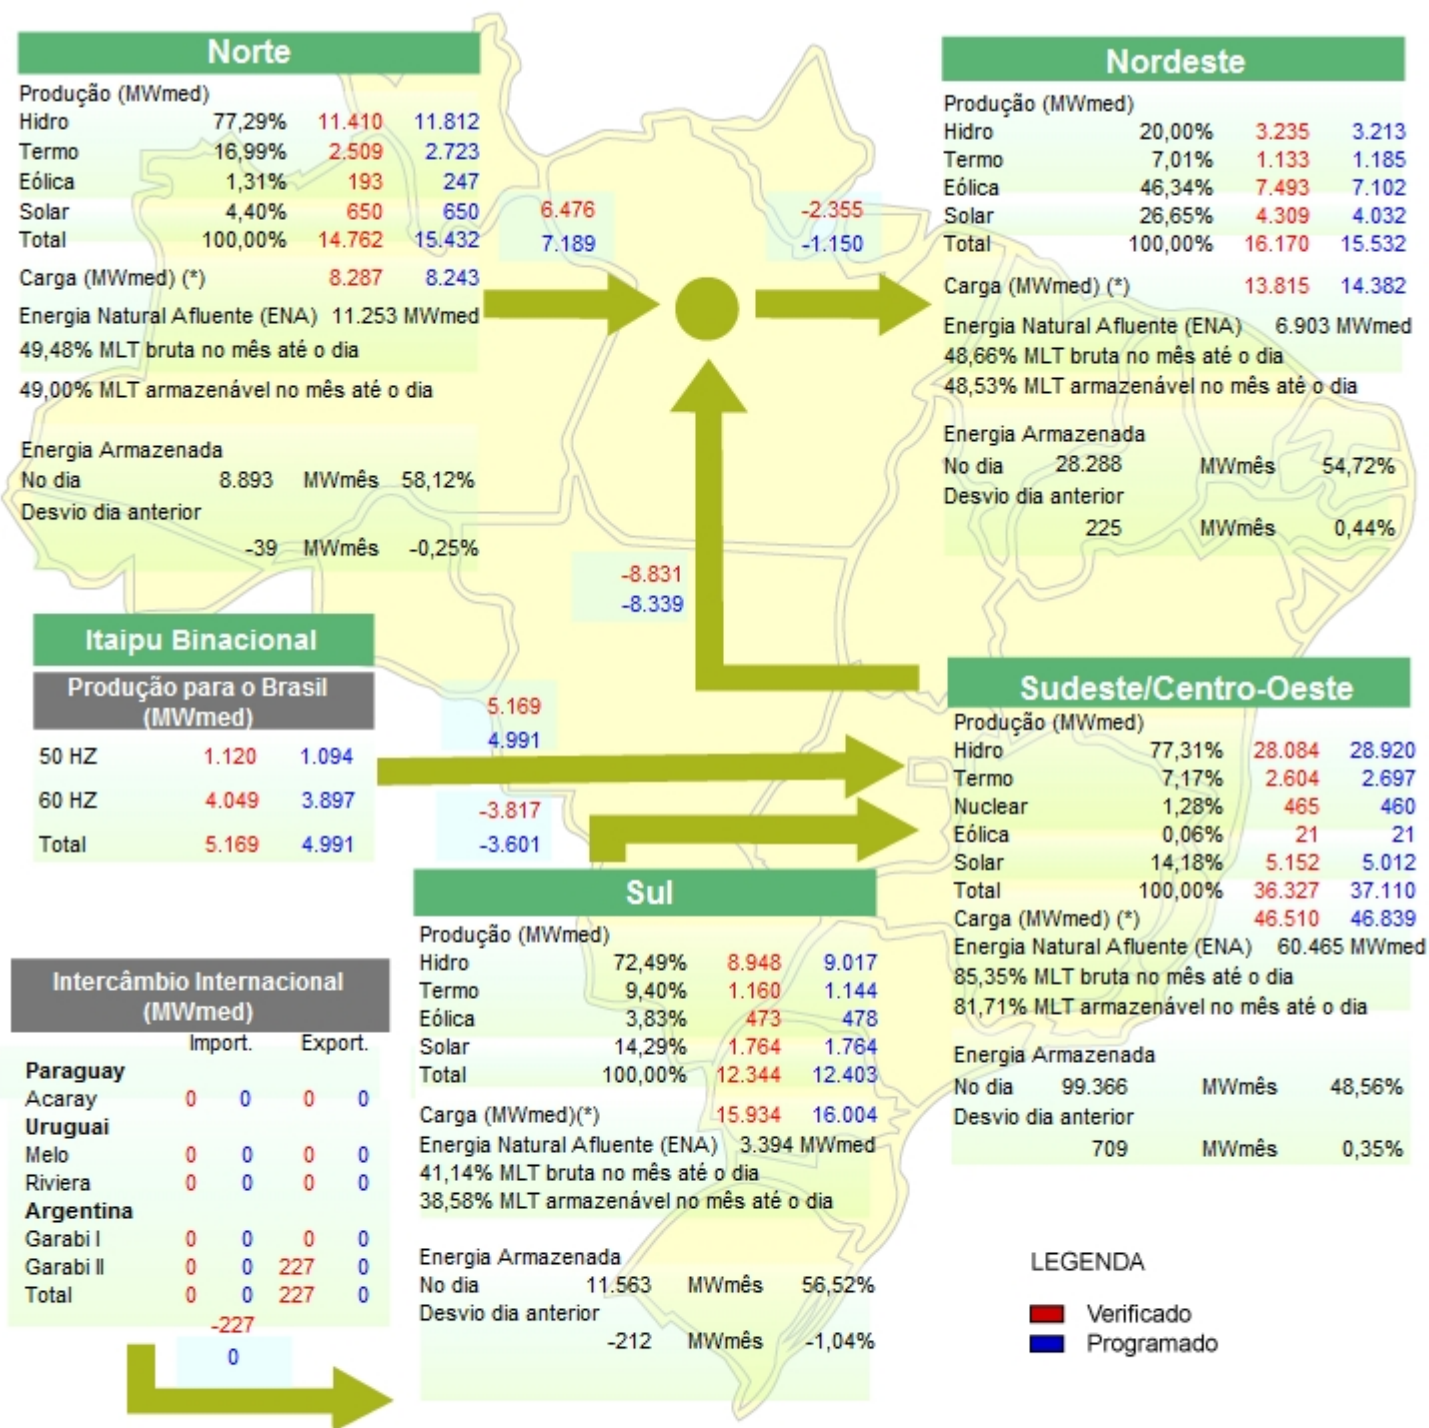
Norte

Produção (MWmed)

| | | | |
|---|---|---|---|
| Hidro | 77,29% | 11.410 | 11.812 |
| Termo | 16,99% | 2.509 | 2.723 |
| Eólica | 1,31% | 193 | 247 |
| Solar | 4,40% | 650 | 650 |
| Total | 100,00% | 14.762 | 15.432 |

Carga (MWmed) (*) 8.287 8.243

Energia Natural Afluente (ENA) 11.253 MWmed

49,48% MLT bruta no mês até o dia

49,00% MLT armazenável no mês até o dia

Energia Armazenada

No dia 8.893 MWmês 58,12%

Desvio dia anterior

-39 MWmês -0,25%

6.476
7.189

-2.355
-1.150

Nordeste

Produção (MWmed)

| | | | |
|---|---|---|---|
| Hidro | 20,00% | 3.235 | 3.213 |
| Termo | 7,01% | 1.133 | 1.185 |
| Eólica | 46,34% | 7.493 | 7.102 |
| Solar | 26,65% | 4.309 | 4.032 |
| Total | 100,00% | 16.170 | 15.532 |

Carga (MWmed) (*) 13.815 14.382

Energia Natural Afluente (ENA) 6.903 MWmed

48,66% MLT bruta no mês até o dia

48,53% MLT armazenável no mês até o dia

Energia Armazenada

No dia 28.288 MWmês 54,72%

Desvio dia anterior

225 MWmês 0,44%

-8.831
-8.339

Itaipu Binacional

Produção para o Brasil (MWmed)

| | | |
|---|---|---|
| 50 HZ | 1.120 | 1.094 |
| 60 HZ | 4.049 | 3.897 |
| Total | 5.169 | 4.991 |

5.169
4.991

-3.817
-3.601

Sudeste/Centro-Oeste

Produção (MWmed)

| | | | |
|---|---|---|---|
| Hidro | 77,31% | 28.084 | 28.920 |
| Termo | 7,17% | 2.604 | 2.697 |
| Nuclear | 1,28% | 465 | 460 |
| Eólica | 0,06% | 21 | 21 |
| Solar | 14,18% | 5.152 | 5.012 |
| Total | 100,00% | 36.327 | 37.110 |

Carga (MWmed) (*) 46.510 46.839

Energia Natural Afluente (ENA) 60.465 MWmed

85,35% MLT bruta no mês até o dia

81,71% MLT armazenável no mês até o dia

Energia Armazenada

No dia 99.366 MWmês 48,56%

Desvio dia anterior

709 MWmês 0,35%

Sul

Produção (MWmed)

| | | | |
|---|---|---|---|
| Hidro | 72,49% | 8.948 | 9.017 |
| Termo | 9,40% | 1.160 | 1.144 |
| Eólica | 3,83% | 473 | 478 |
| Solar | 14,29% | 1.764 | 1.764 |
| Total | 100,00% | 12.344 | 12.403 |

Carga (MWmed)(*) 15.934 16.004

Energia Natural Afluente (ENA) 3.394 MWmed

41,14% MLT bruta no mês até o dia

38,58% MLT armazenável no mês até o dia

Energia Armazenada

No dia 11.563 MWmês 56,52%

Desvio dia anterior

-212 MWmês -1,04%

Intercâmbio Internacional (MWmed)

| | Import. | | Export. | |
|---|---|---|---|---|
| Paraguay | | | | |
| Acaray | 0 | 0 | 0 | 0 |
| Uruguai | | | | |
| Melo | 0 | 0 | 0 | 0 |
| Riviera | 0 | 0 | 0 | 0 |
| Argentina | | | | |
| Garabi I | 0 | 0 | 0 | 0 |
| Garabi II | 0 | 0 | 227 | 0 |
| Total | 0 | 0 | 227 | 0 |

-227
0

LEGENDA

Verificado

Programado